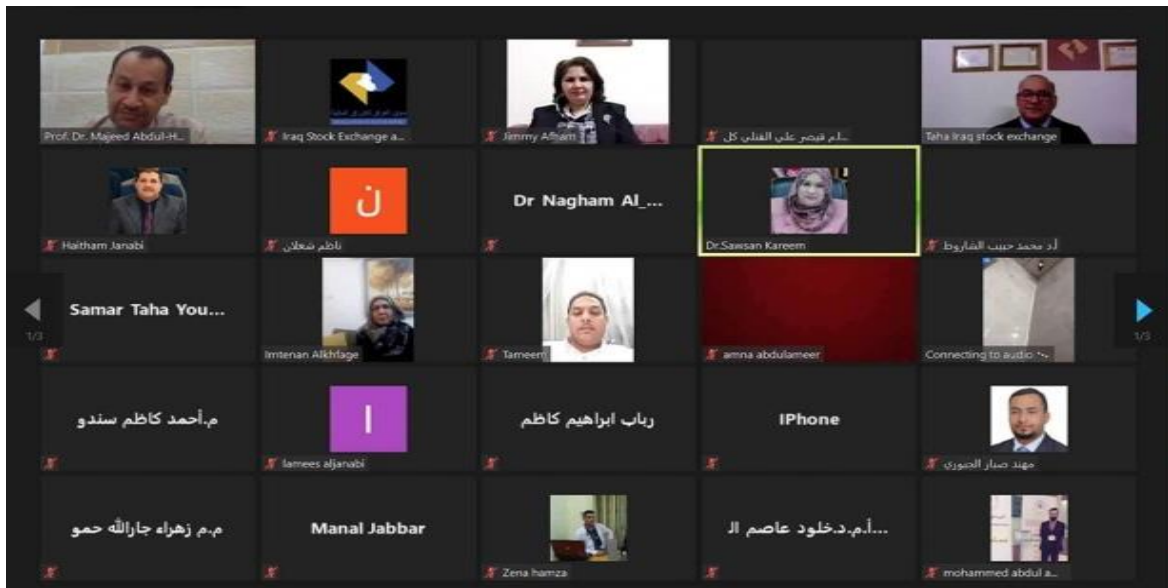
Prof. Dr. Majeed Abdul-H...

Iraq Stock Exchange a...

Jimmy Afham

م.م قيصر علي الفتلي كل...

Taha Iraq stock exchange

Haitham Janabi

ن

ناظم شعلان

Dr Nagham Al_...

Dr.Sawsan Kareem

أ.د محمد حبيب الشاروط

1/3

Samar Taha You...

Imtenan Alkhfage

Tameem

amna abdulameer

Connecting to audio

1/3

م.أحمد كاظم سندو

I

lamees aljanabi

رباب ابراهيم كاظم

IPhone

مهند صبار الجبوري

م.م زهراء جارالله حمو

Manal Jabbar

Zena hamza

أ.م.د.خلود عاصم ال...

mohammed abdul a...